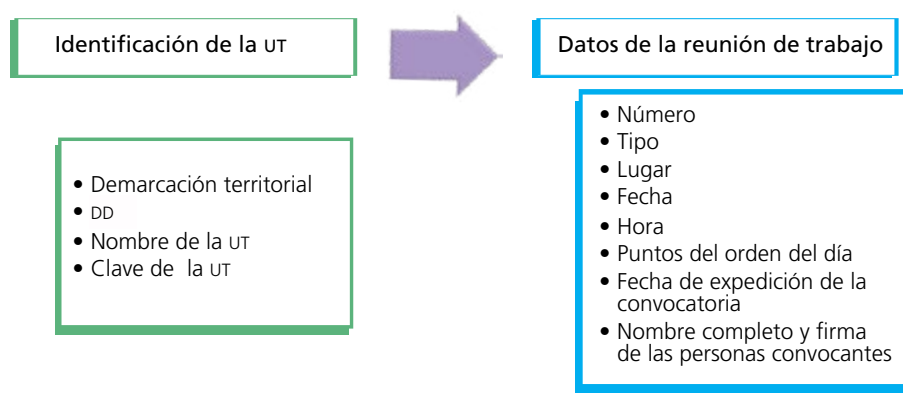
Identificación de la UT

• Demarcación territorial
• DD
• Nombre de la UT
• Clave de la UT

Datos de la reunión de trabajo

• Número
• Tipo
• Lugar
• Fecha
• Hora
• Puntos del orden del día
• Fecha de expedición de la convocatoria
• Nombre completo y firma de las personas convocantes